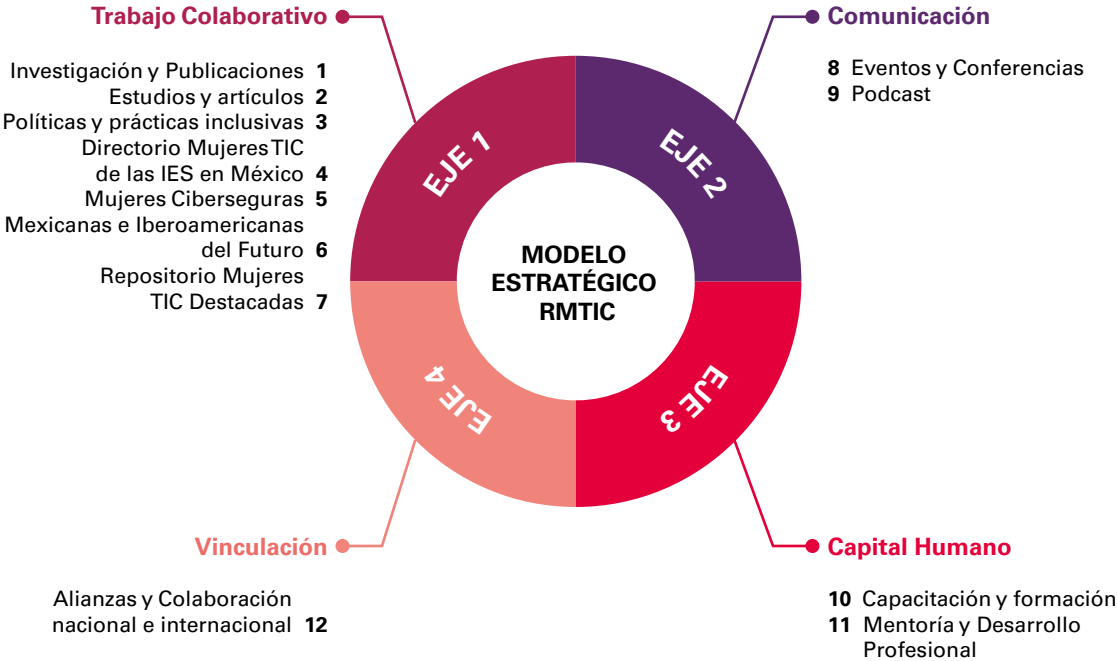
Trabajo Colaborativo

Investigación y Publicaciones 1
Estudios y artículos 2
Políticas y prácticas inclusivas 3
Directorio Mujeres TIC de las IES en México 4
Mujeres Ciberseguras 5
Mexicanas e Iberoamericanas del Futuro 6
Repositorio Mujeres TIC Destacadas 7

Comunicación

8 Eventos y Conferencias
9 Podcast

EJE 1

EJE 2

MODELO ESTRATÉGICO RMTIC

EJE 4

EJE 3

Vinculación

Alianzas y Colaboración nacional e internacional 12

Capital Humano

10 Capacitación y formación
11 Mentoría y Desarrollo Profesional